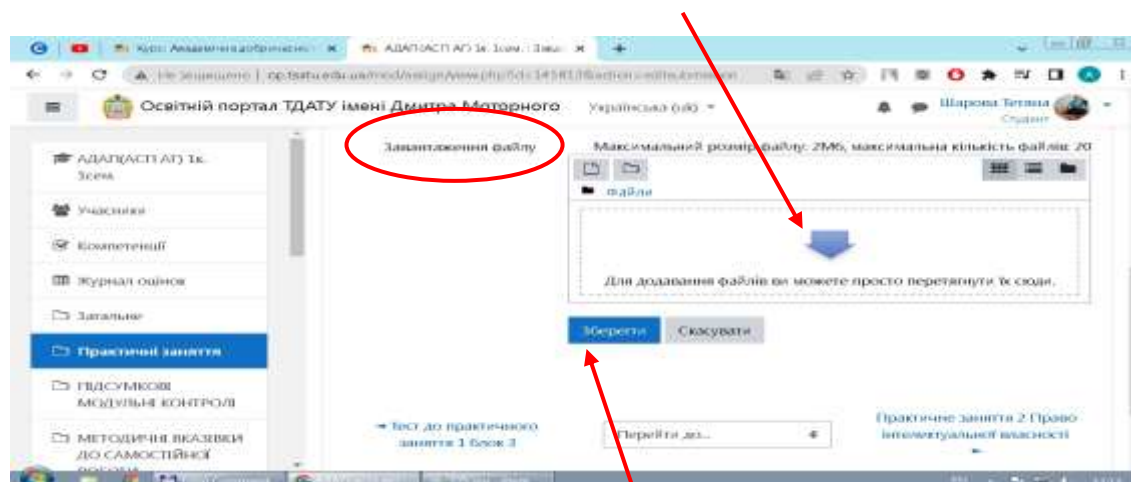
Курс: Академічна доброчесні ×
АДАП(АСП АП) 1к. 1сем.: Заван ×
Не захищено | op.tsatu.edu.ua/mod/assign/view.php?id=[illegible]&action=editsubmission
Освітній портал ТДАТУ імені Дмитра Моторного
Українська (uk)
Шарова Тетяна
Студент

АДАП(АСП АП) 1к. 1сем
Учасники
Компетенції
Журнал оцінок
Загальне
Практичні заняття
ПІДСУМКОВІ МОДУЛЬНІ КОНТРОЛІ
МЕТОДИЧНІ ВКАЗІВКИ ДО САМОСТІЙНОЇ РОБОТИ

Завантаження файлу
Максимальний розмір файлу: 2Мб, максимальна кількість файлів: 20
файли
Для додавання файлів ви можете просто перетягнути їх сюди.
Зберегти
Скасувати

◄ Тест до практичного заняття 1 блок 3
Перейти до...
Практичне заняття 2 Право інтелектуальної власності ►